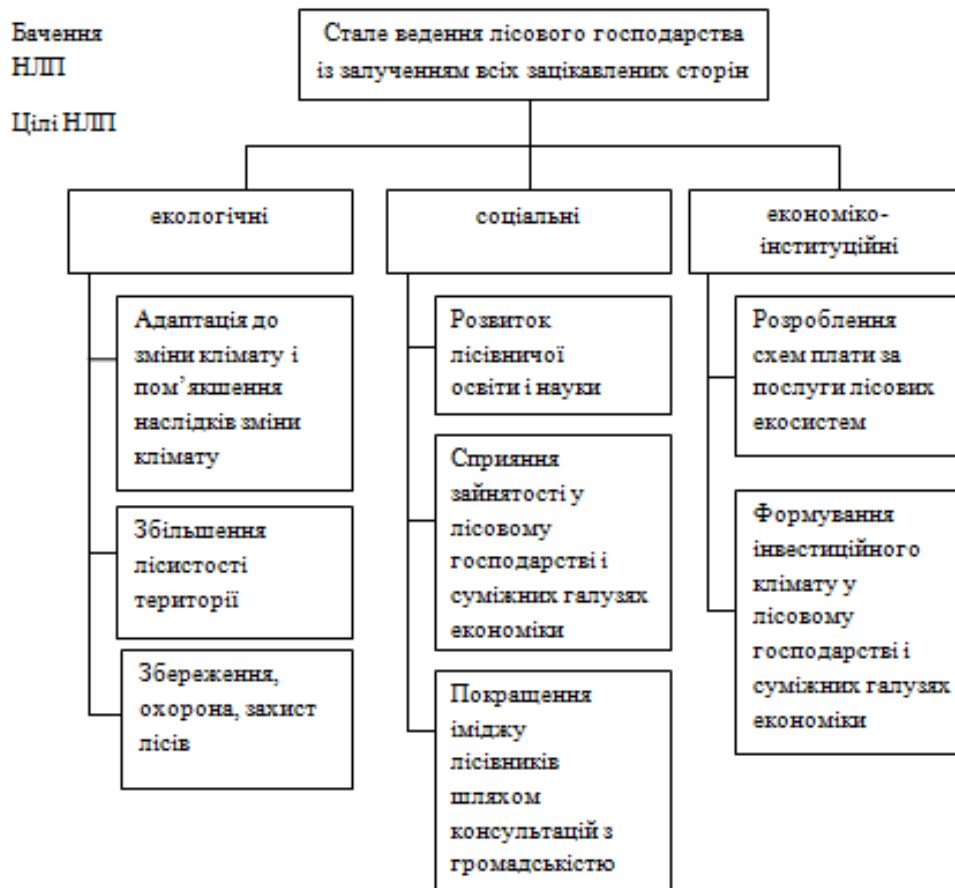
Бачення НЛП

Цілі НЛП

Стале ведення лісового господарства із залученням всіх зацікавлених сторін

екологічні

соціальні

економіко-інституційні

Адаптація до зміни клімату і пом'якшення наслідків зміни клімату

Збільшення лісистості території

Збереження, охорона, захист лісів

Розвиток лісівничої освіти і науки

Сприяння зайнятості у лісовому господарстві і суміжних галузях економіки

Покращення іміджу лісівників шляхом консультацій з громадськістю

Розроблення схем плати за послуги лісових екосистем

Формування інвестиційного клімату у лісовому господарстві і суміжних галузях економіки